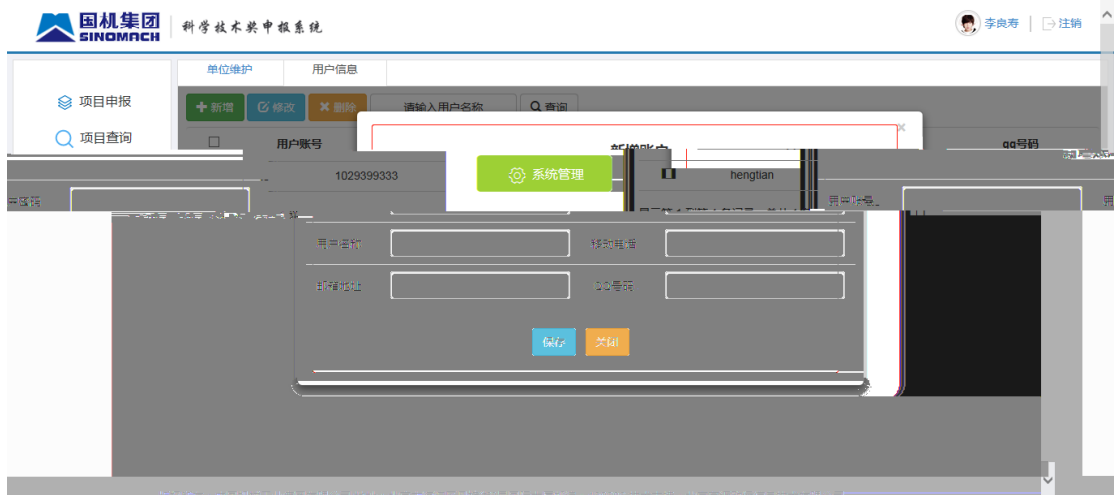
国机集团 SINOMACH | 科学技术奖申报系统

李良寿 | 注销

项目申报

项目查询

系统管理

单位维护 用户信息

新增 修改 删除 请输入用户名称 查询

用户账号 qq号码

1029399333 hengtian

新增账户

中医码

用户密码

移动电话

邮箱地址

QQ号码

保存 关闭